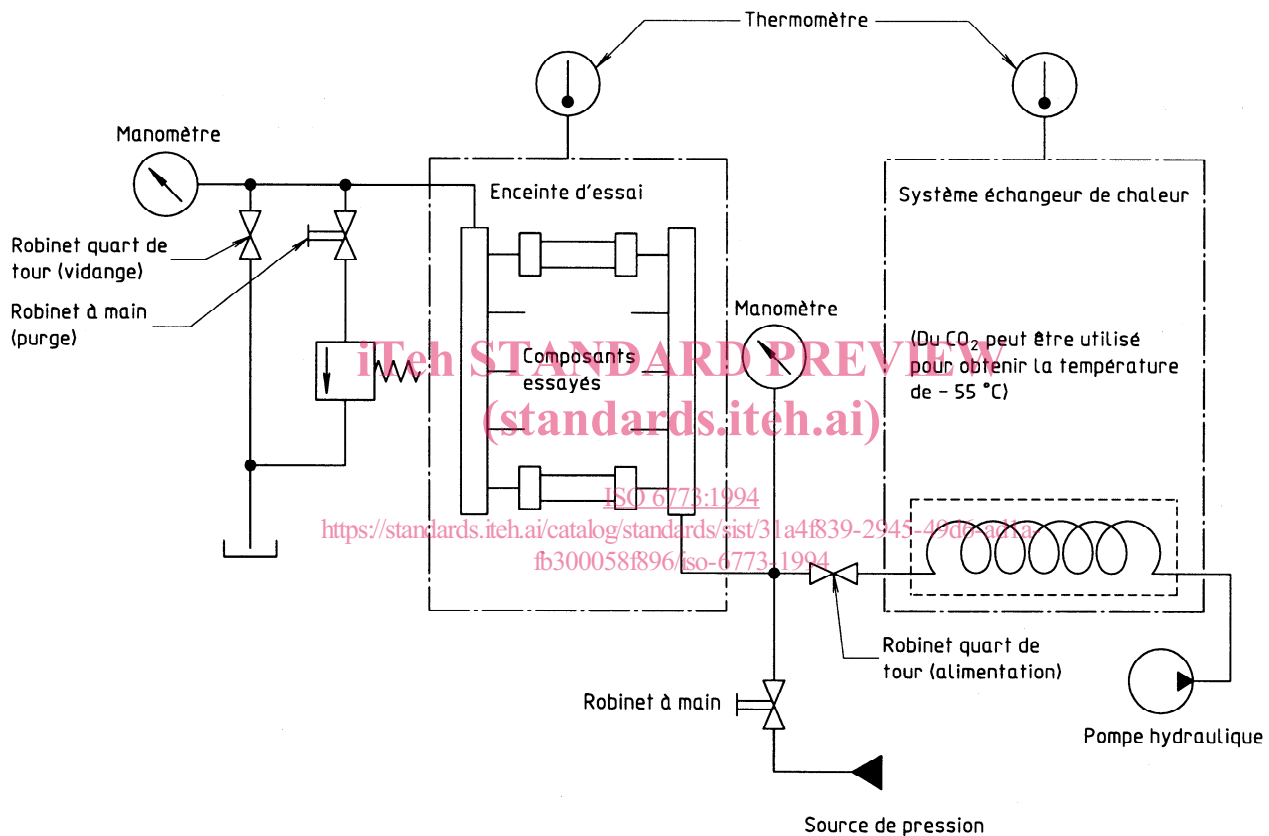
Thermomètre

Manomètre

Enceinte d'essai

Système échangeur de chaleur

Robinet quart de tour (vidange)

Robinet à main (purge)

Manomètre

(Du $CO_2$ peut être utilisé pour obtenir la température de − 55 °C)

iTeh STANDARD PREVIEW
(standards.iteh.ai)

Composants essayés

ISO 6773:1994
https://standards.iteh.ai/catalog/standards/sist/31a4f839-2945-49d6-ad1a-fb300058f896/iso-6773-1994

Robinet quart de tour (alimentation)

Robinet à main

Pompe hydraulique

Source de pression